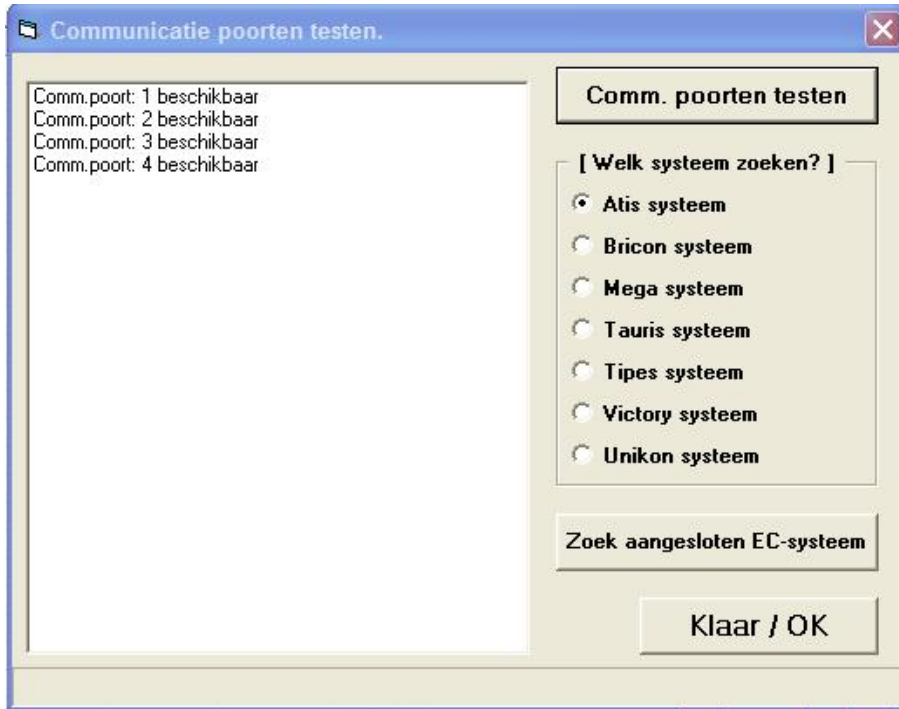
Communicatie poorten testen.

Comm.poort: 1 beschikbaar
Comm.poort: 2 beschikbaar
Comm.poort: 3 beschikbaar
Comm.poort: 4 beschikbaar

Comm. poorten testen

[ Welk systeem zoeken? ]
Atis systeem
Bricon systeem
Mega systeem
Tauris systeem
Tipes systeem
Victory systeem
Unikon systeem

Zoek aangesloten EC-systeem

Klaar / OK